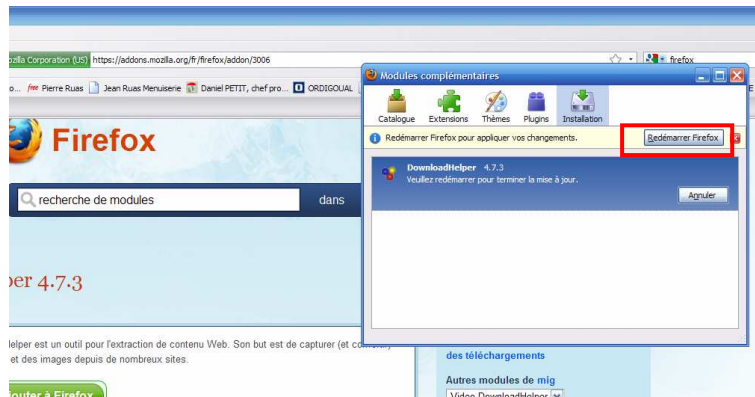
ozilla Corporation (US) https://addons.mozilla.org/fr/firefox/addon/3006

firefox

o... Pierre Ruas Jean Ruas Menuiserie Daniel PETIT, chef pro... ORDIGOUAL

Firefox

recherche de modules

dans

per 4.7.3

lelper est un outil pour l'extraction de contenu Web. Son but est de capturer (et co
et des images depuis de nombreux sites.

jouter à Firefox

Modules complémentaires

Catalogue Extensions Thèmes Plugins Installation

Redémarrer Firefox pour appliquer vos changements.

Redémarrer Firefox

DownloadHelper 4.7.3
Veuillez redémarrer pour terminer la mise à jour.

Annuler

des téléchargements

Autres modules de mig

Video DownloadHelper